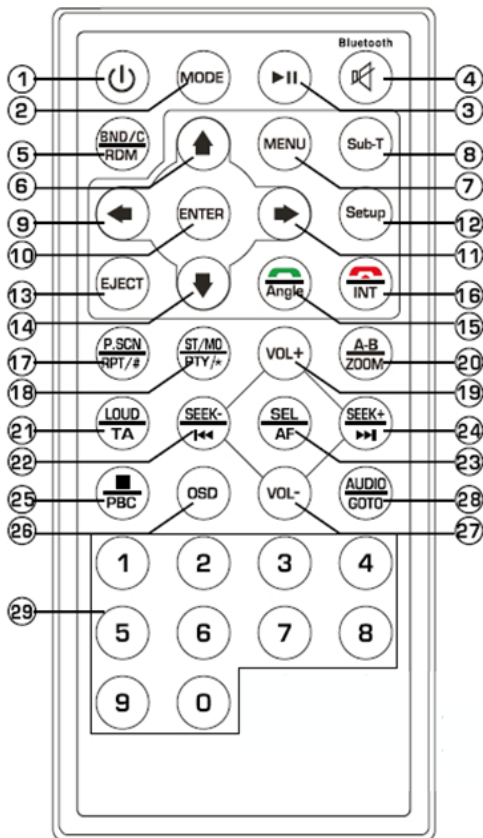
Bluetooth

1 MODE 2 3 4

BND/C RDM 5 MENU Sub-T 8

6 7

9 ENTER Setup 12

10 11

EJECT Angle INT 13 16

14 15

P.SCN RPT/# 17 ST/MO PTY/* 18 VOL+ A-B ZOOM 20 19

LOUD TA 21 SEEK- SEL AF SEEK+ 24

22 23

PBC 25 OSD VOL- AUDIO GOTO 28

26 27

1 2 3 4

29 5 6 7 8

9 0